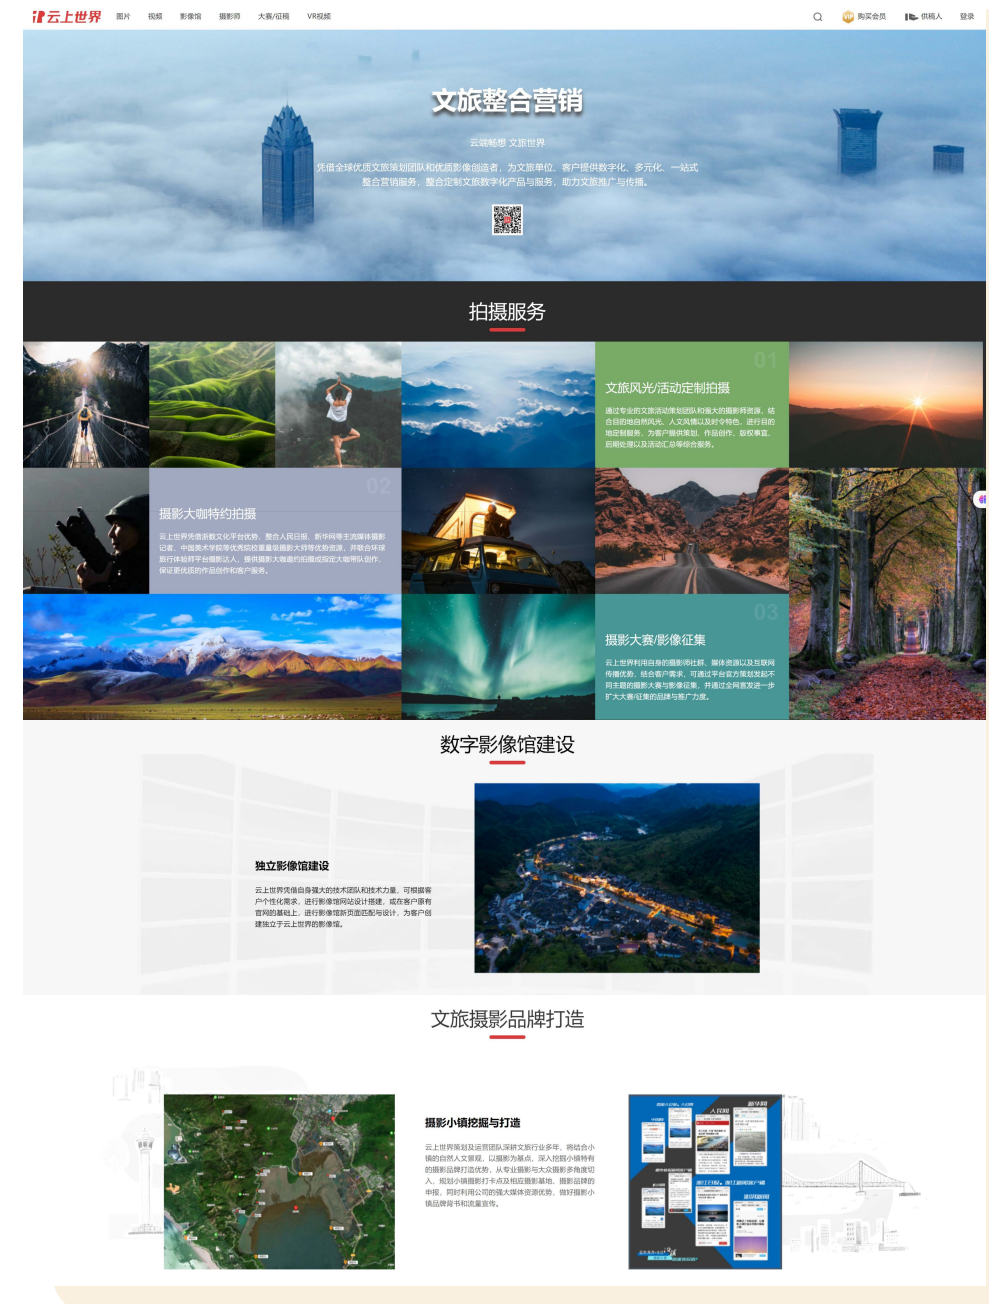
云上世界 图片 视频 影像馆 摄影师 大赛/征稿 VR视频 购买会员 供稿人 登录

文旅整合营销

云端畅想 文旅世界

凭借全球优质文旅策划团队和优质影像创造者，为文旅单位、客户提供数字化、多元化、一站式整合营销服务，整合定制文旅数字化产品与服务，助力文旅推广与传播。

拍摄服务

01
文旅风光/活动定制拍摄
通过专业的文旅活动策划团队和强大的摄影师资源，结合目的地自然风光、人文风情以及时令特色，进行目的地定制服务，为客户提供策划、作品创作、版权事宜、后期处理以及活动汇总等综合服务。

02
摄影大咖特约拍摄
云上世界凭借浙数文化平台优势，整合人民日报、新华网等主流媒体摄影记者、中国美术学院等优秀院校重量级摄影大师等优势资源，并联合环球旅行体验师平台摄影达人，提供摄影大咖邀约拍摄或指定大咖带队创作，保证更优质的作品创作和客户服务。

03
摄影大赛/影像征集
云上世界利用自身的摄影师社群、媒体资源以及互联网传播优势，结合客户需求，可通过平台官方策划发起不同主题的摄影大赛与影像征集，并通过全网激发进一步扩大大赛/征集的品牌与推广力度。

数字影像馆建设

独立影像馆建设
云上世界凭借自身强大的技术团队和技术力量，可根据客户个性化需求，进行影像馆网站设计搭建，或在客户原有官网的基础上，进行影像馆新页面匹配与设计，为客户创建独立于云上世界的影像馆。

文旅摄影品牌打造

摄影小镇挖掘与打造
云上世界策划及运营团队深耕文旅行业多年，将结合小镇的自然人文景观，以摄影为基点，深入挖掘小镇特有的摄影品牌打造优势，从专业摄影与大众摄影多角度切入，规划小镇摄影打卡点及相应摄影基地、摄影品牌的申报，同时利用公司的强大媒体资源优势，做好摄影小镇品牌背书和流量宣传。